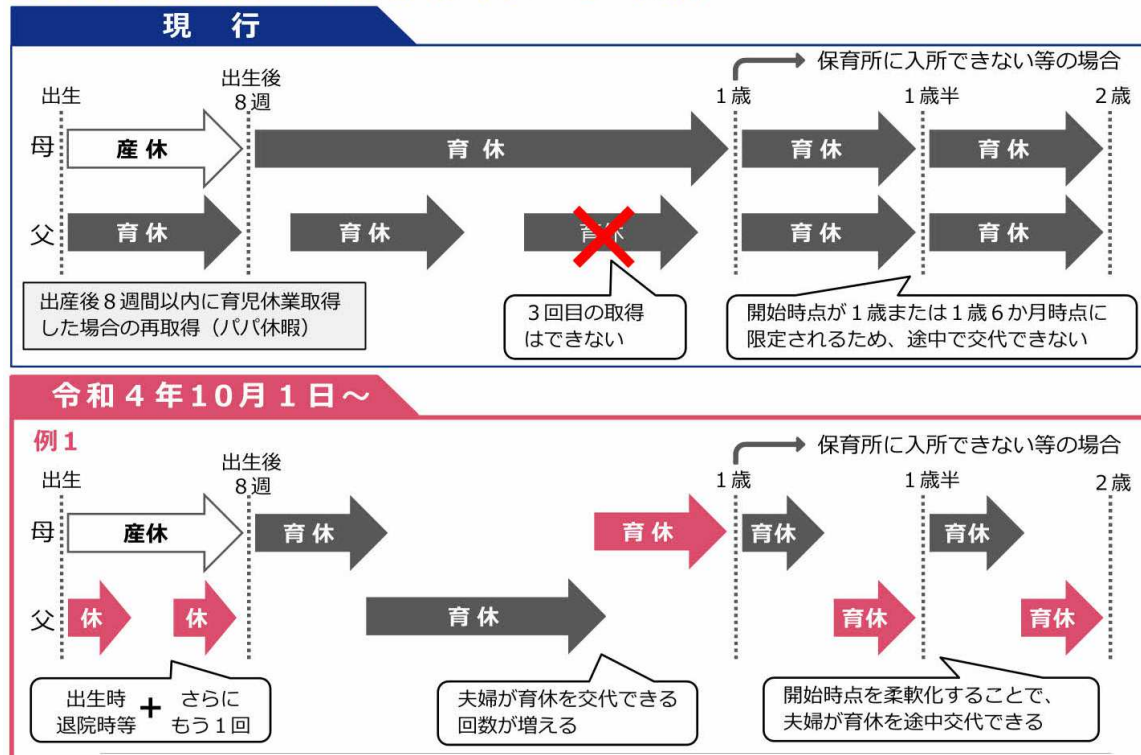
現　行

保育所に入所できない等の場合

出生　出生後8週　1歳　1歳半　2歳

母　産休　育休　育休　育休

父　育休　育休　育休　育休　育休

出産後8週間以内に育児休業取得した場合の再取得（パパ休暇）

3回目の取得はできない

開始時点が1歳または1歳6か月時点に限定されるため、途中で交代できない

令和4年10月1日～

例1

保育所に入所できない等の場合

出生　出生後8週　1歳　1歳半　2歳

母　産休　育休　育休　育休　育休

父　休　休　育休　育休　育休

出生時退院時等 + さらにもう1回

夫婦が育休を交代できる回数が増える

開始時点を柔軟化することで、夫婦が育休を途中交代できる